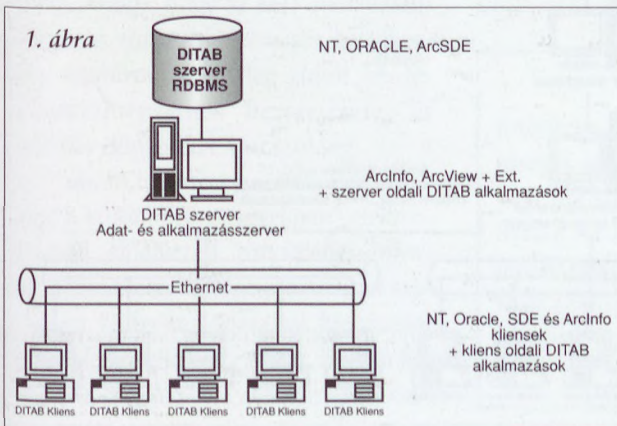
1. ábra

DITAB szerver RDBMS

NT, ORACLE, ArcSDE

ArcInfo, ArcView + Ext. + szerver oldali DITAB alkalmazások

DITAB szerver
Adat- és alkalmazásszerver

Ethernet

NT, Oracle, SDE és ArcInfo kliensek + kliens oldali DITAB alkalmazások

DITAB Kliens DITAB Kliens DITAB Kliens DITAB Kliens DITAB Kliens